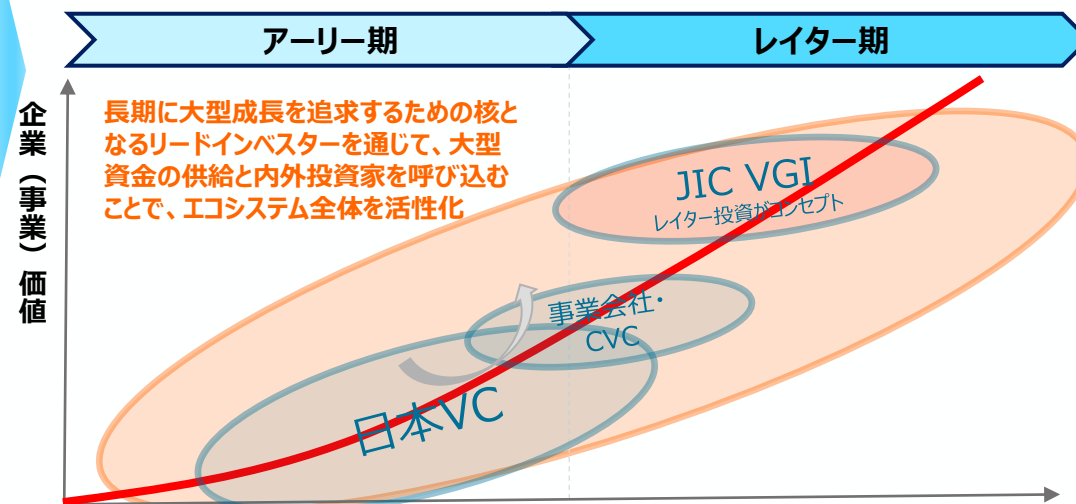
アーリー期

レイター期

企業（事業）価値

長期に大型成長を追求するための核となるリードインベスターを通じて、大型資金の供給と内外投資家を呼び込むことで、エコシステム全体を活性化

JIC VGI
レイター投資がコンセプト

事業会社・CVC

日本VC